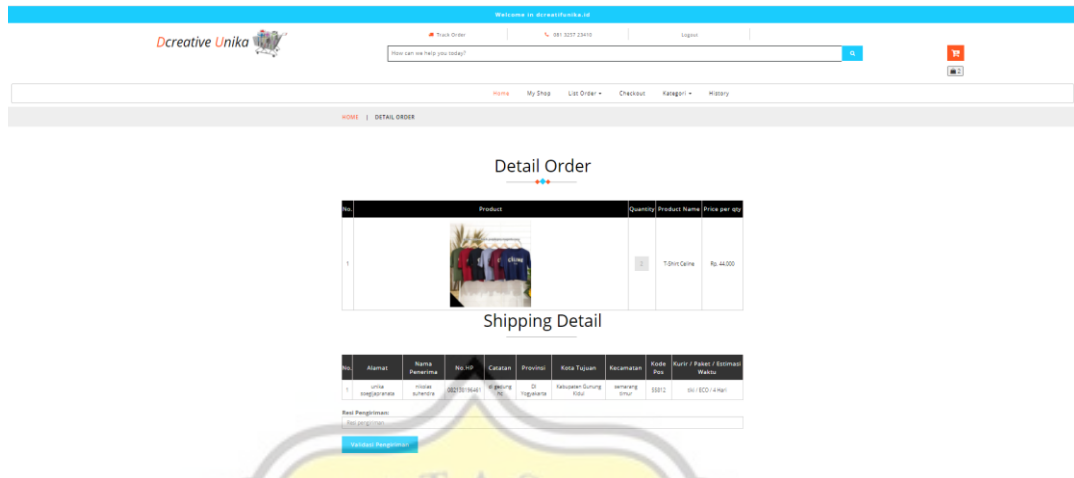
Welcome in dcreatifunika.id

Dcreative Unika

Track Order | 081 3257 23410 | Logout

How can we help you today?

Home | My Shop | List Order | Checkout | Kategori | History

HOME | DETAIL ORDER

Detail Order

| No. | Product | Quantity | Product Name | Price per qty |
|---|---|---|---|---|
| 1 | | 2 | T-Shirt Celine | Rp. 44.000 |

Shipping Detail

| No. | Alamat | Nama Penerima | No.HP | Catatan | Provinsi | Kota Tujuan | Kecamatan | Kode Pos | Kurir / Paket / Estimasi Waktu |
|---|---|---|---|---|---|---|---|---|---|
| 1 | unika soegijapranata | nikolas suhendra | 082135196461 | di gedung HC | DI Yogyakarta | Kabupaten Gunung Kidul | semarang timur | 55812 | tiki / ECO / 4 Hari |

Resi Pengiriman:

Resi pengiriman

Validasi Pengiriman